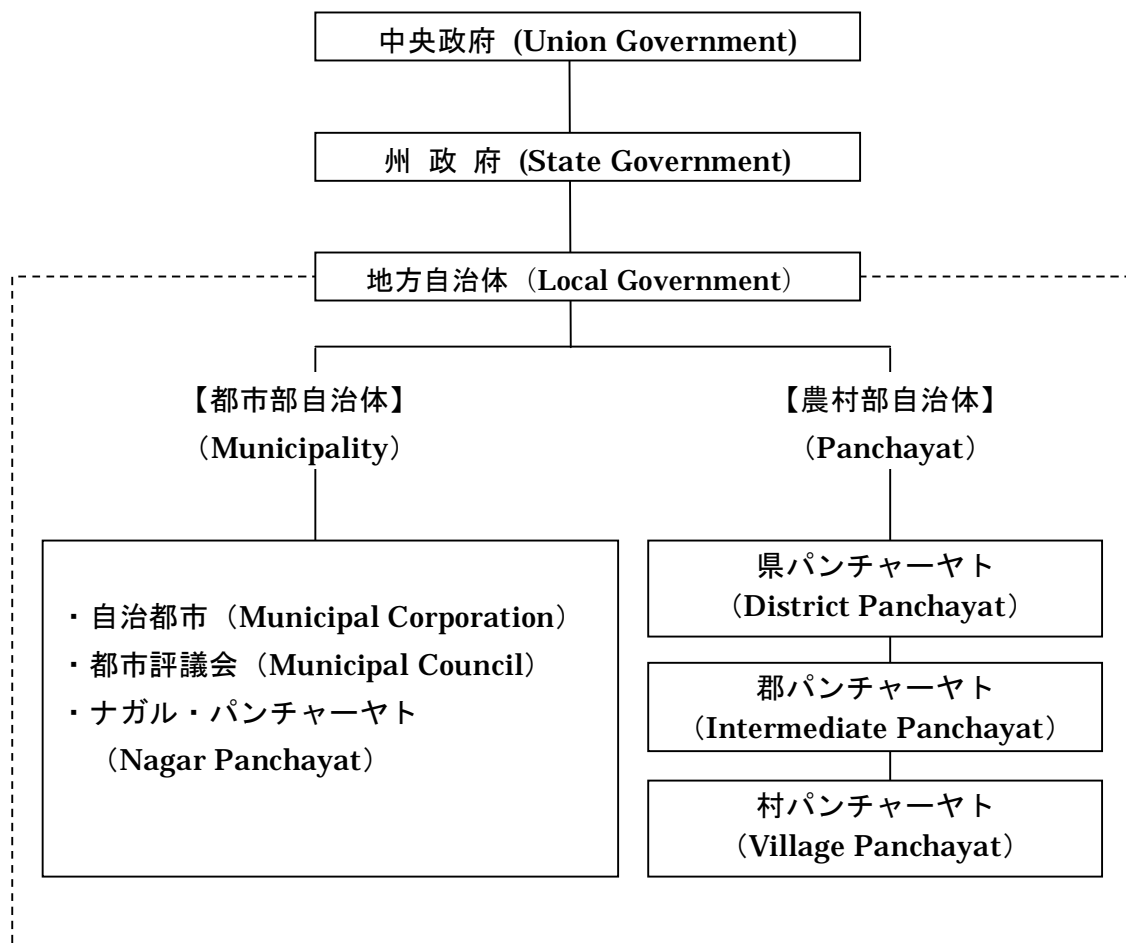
中央政府 (Union Government)

州 政 府 (State Government)

地方自治体（Local Government）

【都市部自治体】
（Municipality）

【農村部自治体】
（Panchayat）

・自治都市（Municipal Corporation）
・都市評議会（Municipal Council）
・ナガル・パンチャーヤト
（Nagar Panchayat）

県パンチャーヤト
（District Panchayat）

郡パンチャーヤト
（Intermediate Panchayat）

村パンチャーヤト
（Village Panchayat）